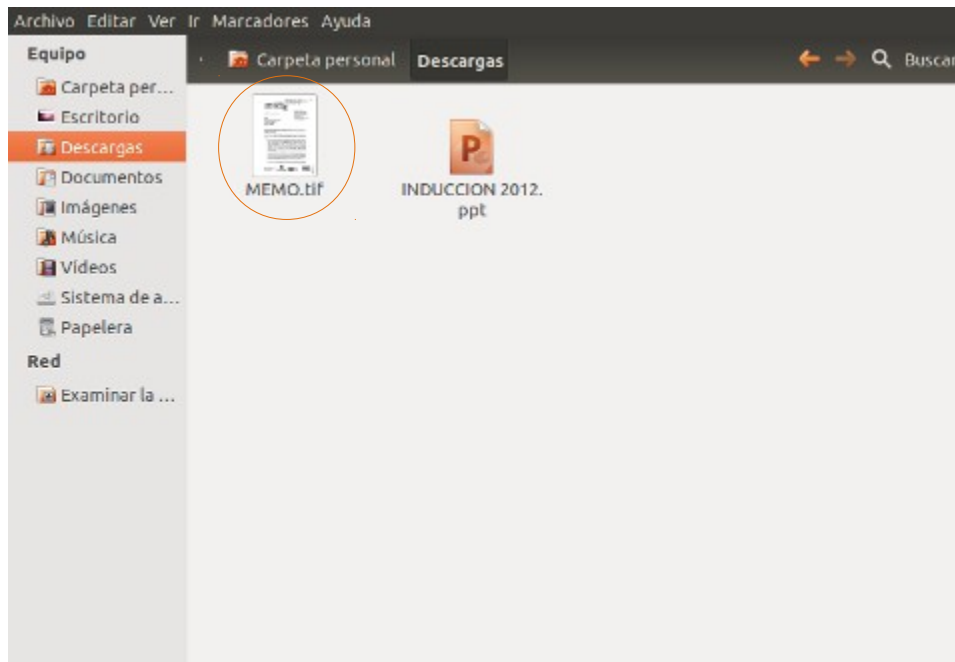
Archivo Editar Ver Ir Marcadores Ayuda

Equipo
Carpeta per…
Escritorio
Descargas
Documentos
Imágenes
Música
Vídeos
Sistema de a…
Papelera
Red
Examinar la …

Carpeta personal Descargas

Buscar

MEMO.tif

P

INDUCCION 2012.ppt